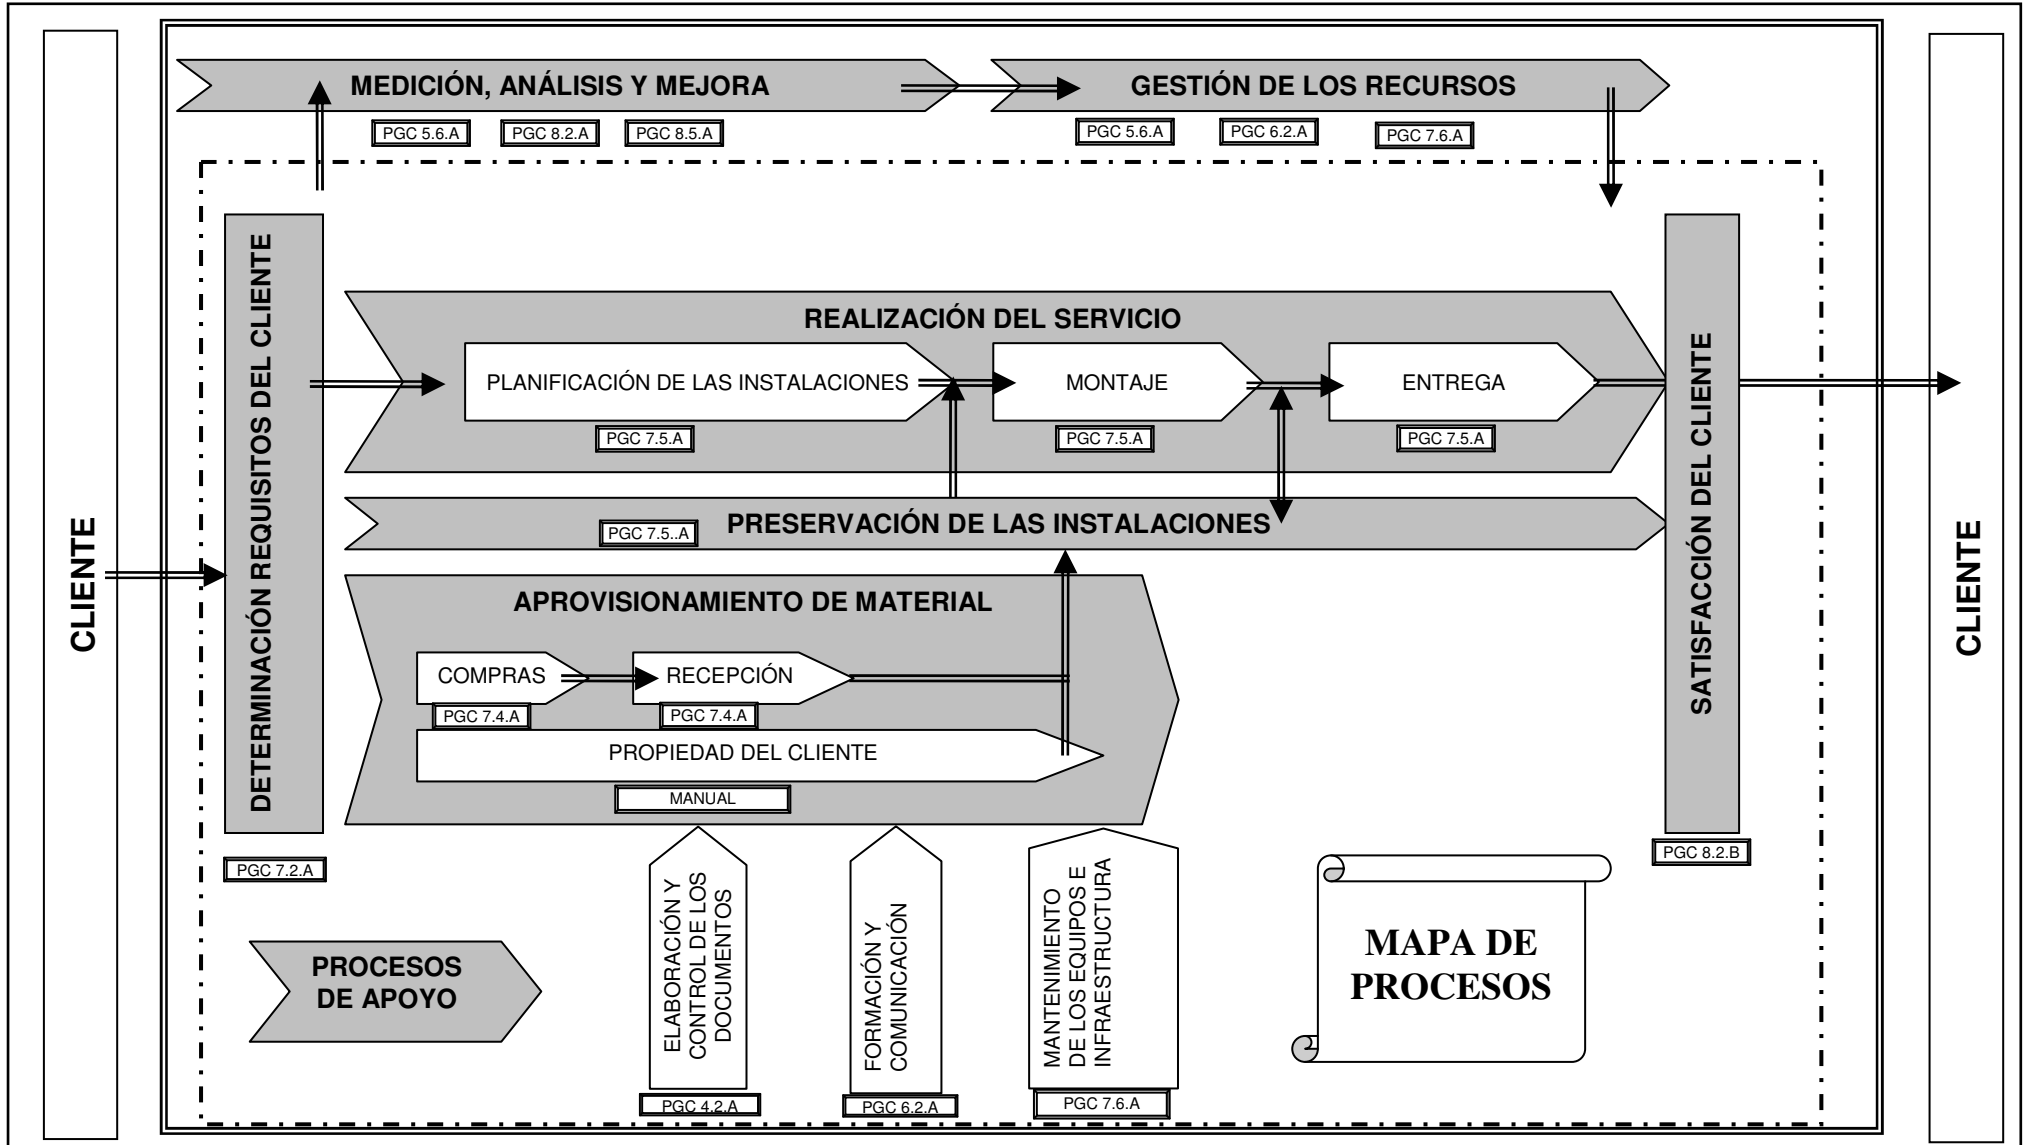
CLIENTE

MEDICIÓN, ANÁLISIS Y MEJORA

PGC 5.6.A PGC 8.2.A PGC 8.5.A

GESTIÓN DE LOS RECURSOS

PGC 5.6.A PGC 6.2.A PGC 7.6.A

DETERMINACIÓN REQUISITOS DEL CLIENTE

PGC 7.2.A

REALIZACIÓN DEL SERVICIO

PLANIFICACIÓN DE LAS INSTALACIONES

PGC 7.5.A

MONTAJE

PGC 7.5.A

ENTREGA

PGC 7.5.A

PRESERVACIÓN DE LAS INSTALACIONES

PGC 7.5..A

APROVISIONAMIENTO DE MATERIAL

COMPRAS

PGC 7.4.A

RECEPCIÓN

PGC 7.4.A

PROPIEDAD DEL CLIENTE

MANUAL

SATISFACCIÓN DEL CLIENTE

PGC 8.2.B

CLIENTE

PROCESOS DE APOYO

ELABORACIÓN Y CONTROL DE LOS DOCUMENTOS

PGC 4.2.A

FORMACIÓN Y COMUNICACIÓN

PGC 6.2.A

MANTENIMIENTO DE LOS EQUIPOS E INFRAESTRUCTURA

PGC 7.6.A

MAPA DE PROCESOS